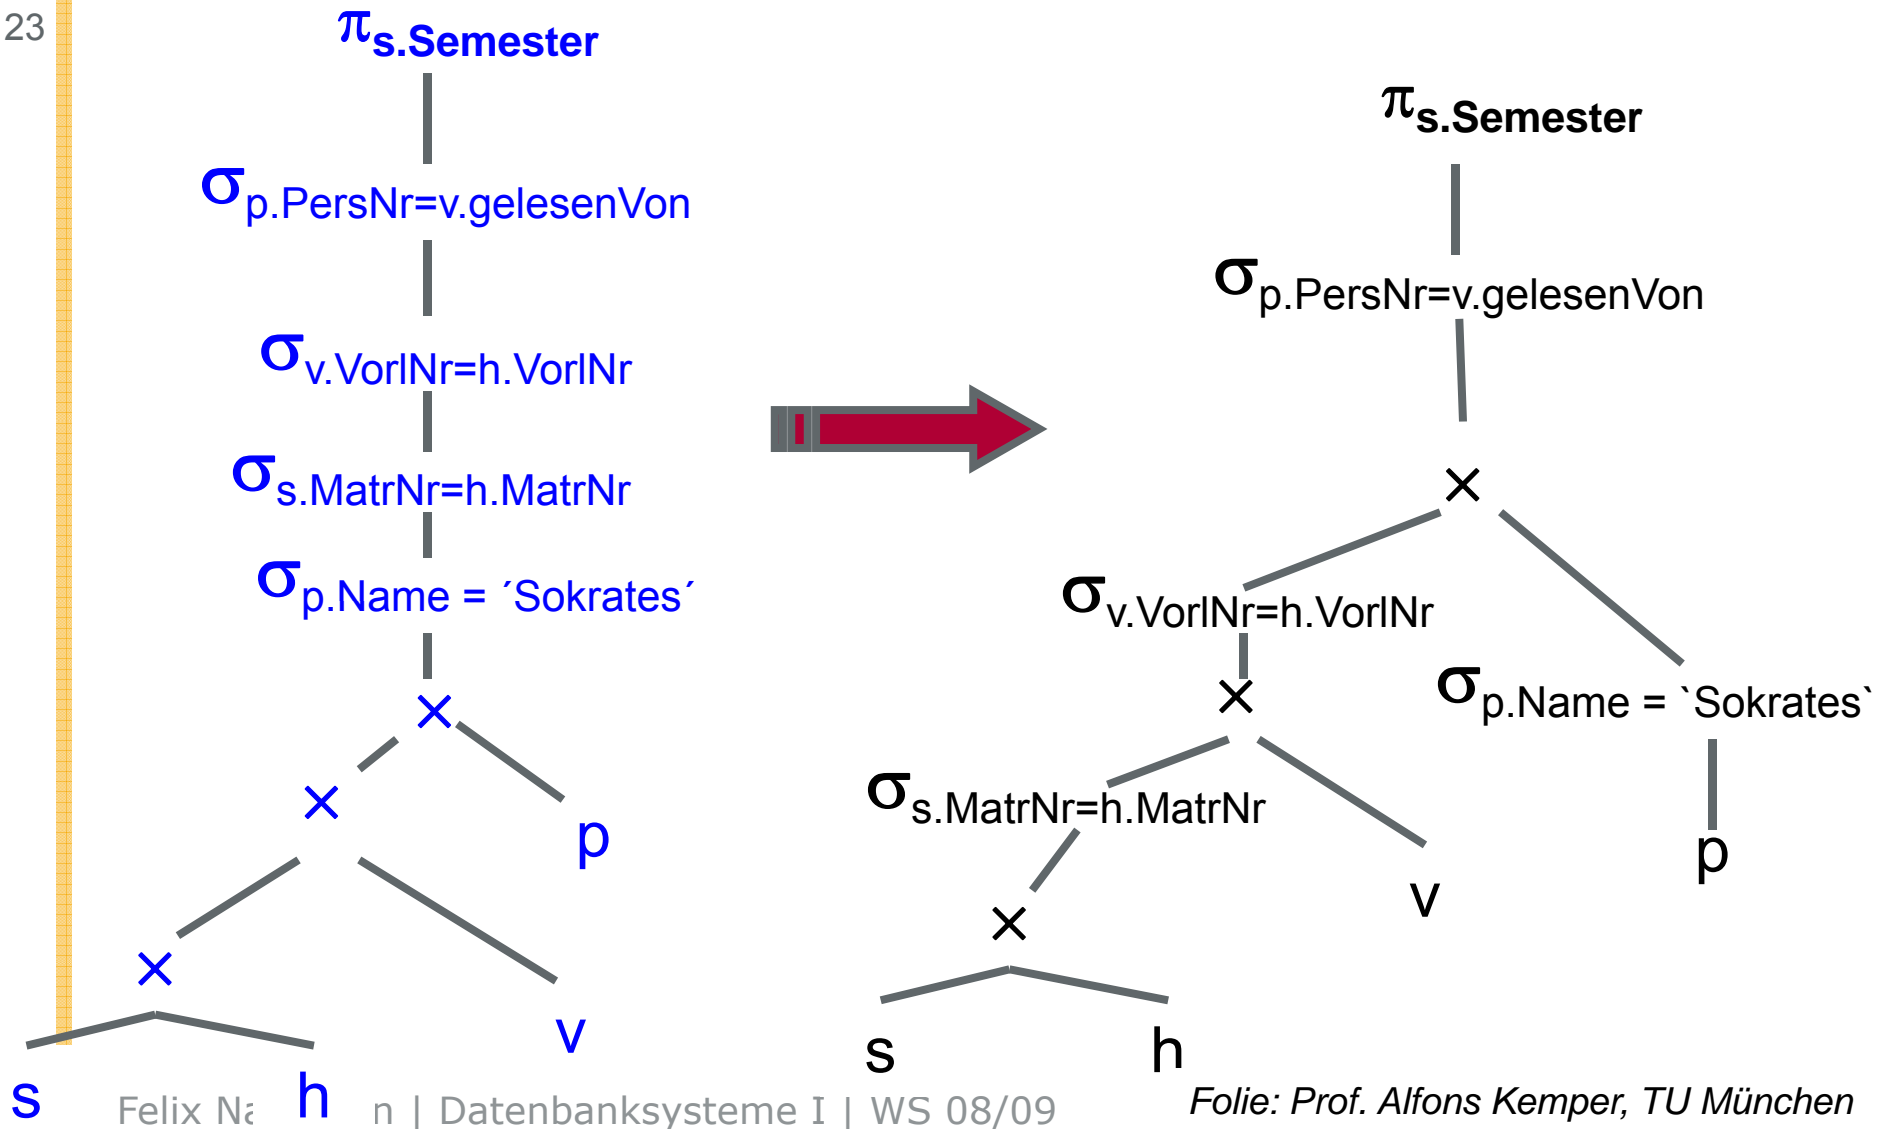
23

$\pi_{s.Semester}$

$\sigma_{p.PersNr=v.gelesenVon}$

$\sigma_{v.VorlNr=h.VorlNr}$

$\sigma_{s.MatrNr=h.MatrNr}$

$\sigma_{p.Name = ´Sokrates´}$

×

×

p

×

s

h

v

$\pi_{s.Semester}$

$\sigma_{p.PersNr=v.gelesenVon}$

×

$\sigma_{v.VorlNr=h.VorlNr}$

×

$\sigma_{p.Name = `Sokrates`}$

$\sigma_{s.MatrNr=h.MatrNr}$

p

v

×

s

h

Felix Na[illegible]n | Datenbanksysteme I | WS 08/09

Folie: Prof. Alfons Kemper, TU München